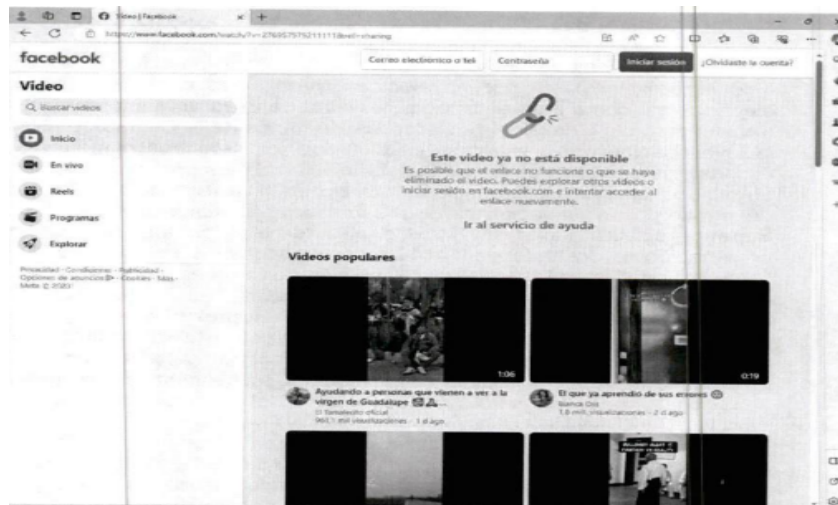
Video | Facebook

https://www.facebook.com/watch/?v=2769575752111113&ref=sharing

facebook

Correo electrónico o tel.

Contraseña

Iniciar sesión

¿Olvidaste la cuenta?

Video

Buscar videos

Inicio

En vivo

Reels

Programas

Explorar

Privacidad · Condiciones · Publicidad · Opciones de anuncios · Cookies · Más · Meta © 2023

Este video ya no está disponible

Es posible que el enlace no funcione o que se haya eliminado el video. Puedes explorar otros videos o iniciar sesión en facebook.com e intentar acceder al enlace nuevamente.

Ir al servicio de ayuda

Videos populares

1:06

0:19

Ayudando a personas que vienen a ver a la virgen de Guadalupe

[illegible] oficial

960,1 mil visualizaciones · 1 d ago

El que ya aprendió de sus errores

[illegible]

1,8 mill. visualizaciones · 2 d ago

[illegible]